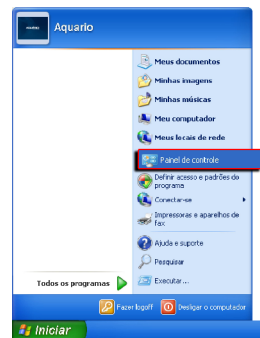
Aquario

Meus documentos
Minhas imagens
Minhas músicas
Meu computador
Meus locais de rede
Painel de controle
Definir acesso e padrões de programa
Conectar-se
Impressoras e aparelhos de fax
Ajuda e suporte
Pesquisar
Executar...

Todos os programas

Fazer logoff
Desligar o computador

Iniciar